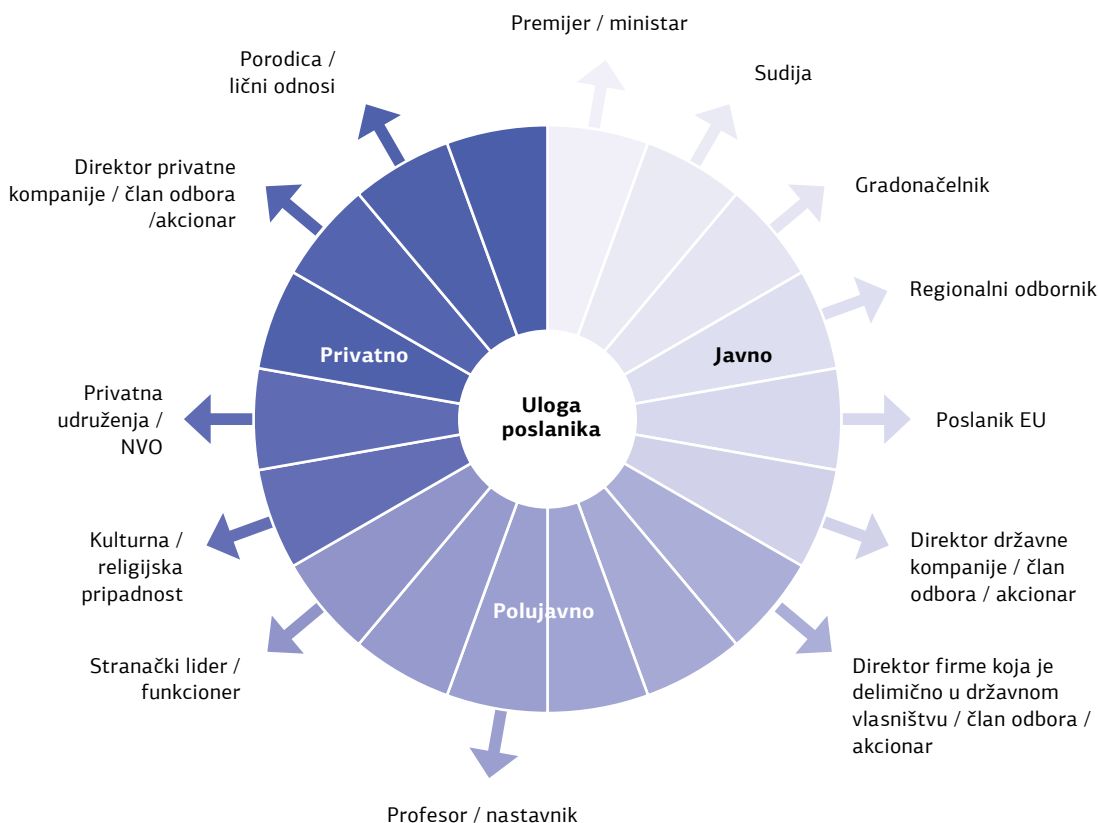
Premijer / ministar

Sudija

Gradonačelnik

Regionalni odbornik

Poslanik EU

Direktor državne kompanije / član odbora / akcionar

Direktor firme koja je delimično u državnom vlasništvu / član odbora / akcionar

Profesor / nastavnik

Stranački lider / funkcioner

Kulturna / religijska pripadnost

Privatna udruženja / NVO

Direktor privatne kompanije / član odbora /akcionar

Porodica / lični odnosi

Privatno

Javno

Polujavno

Uloga poslanika